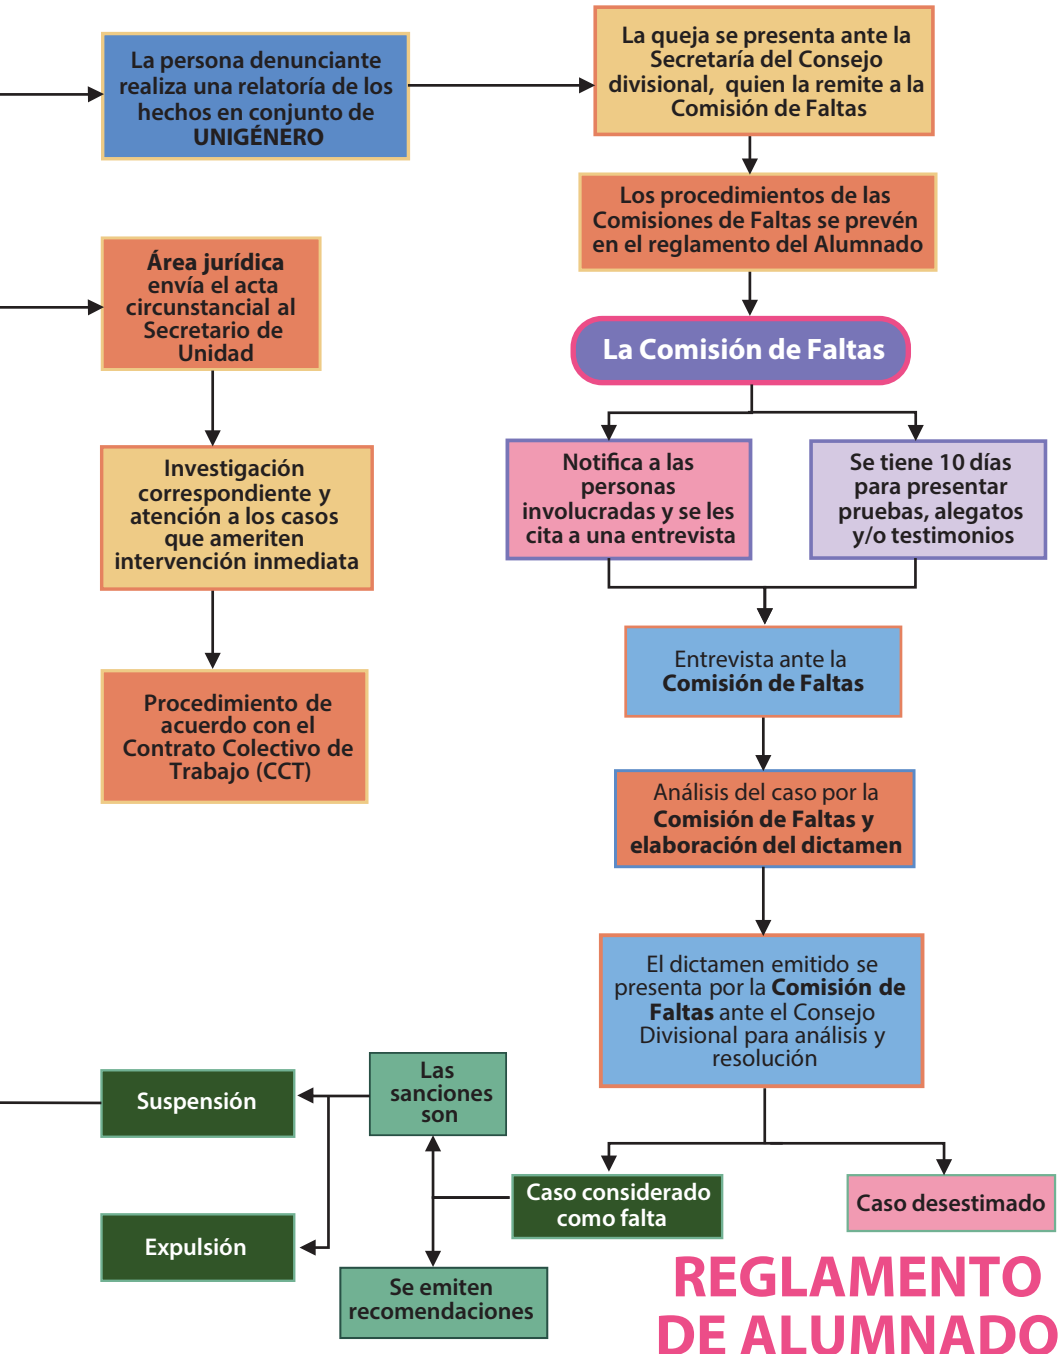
La persona denunciante realiza una relatoría de los hechos en conjunto de UNIGÉNERO

La queja se presenta ante la Secretaría del Consejo divisional, quien la remite a la Comisión de Faltas

Los procedimientos de las Comisiones de Faltas se prevén en el reglamento del Alumnado

Área jurídica envía el acta circunstancial al Secretario de Unidad

La Comisión de Faltas

Investigación correspondiente y atención a los casos que ameriten intervención inmediata

Notifica a las personas involucradas y se les cita a una entrevista

Se tiene 10 días para presentar pruebas, alegatos y/o testimonios

Entrevista ante la Comisión de Faltas

Procedimiento de acuerdo con el Contrato Colectivo de Trabajo (CCT)

Análisis del caso por la Comisión de Faltas y elaboración del dictamen

El dictamen emitido se presenta por la Comisión de Faltas ante el Consejo Divisional para análisis y resolución

Suspensión

Las sanciones son

Caso considerado como falta

Caso desestimado

Expulsión

Se emiten recomendaciones

REGLAMENTO DE ALUMNADO